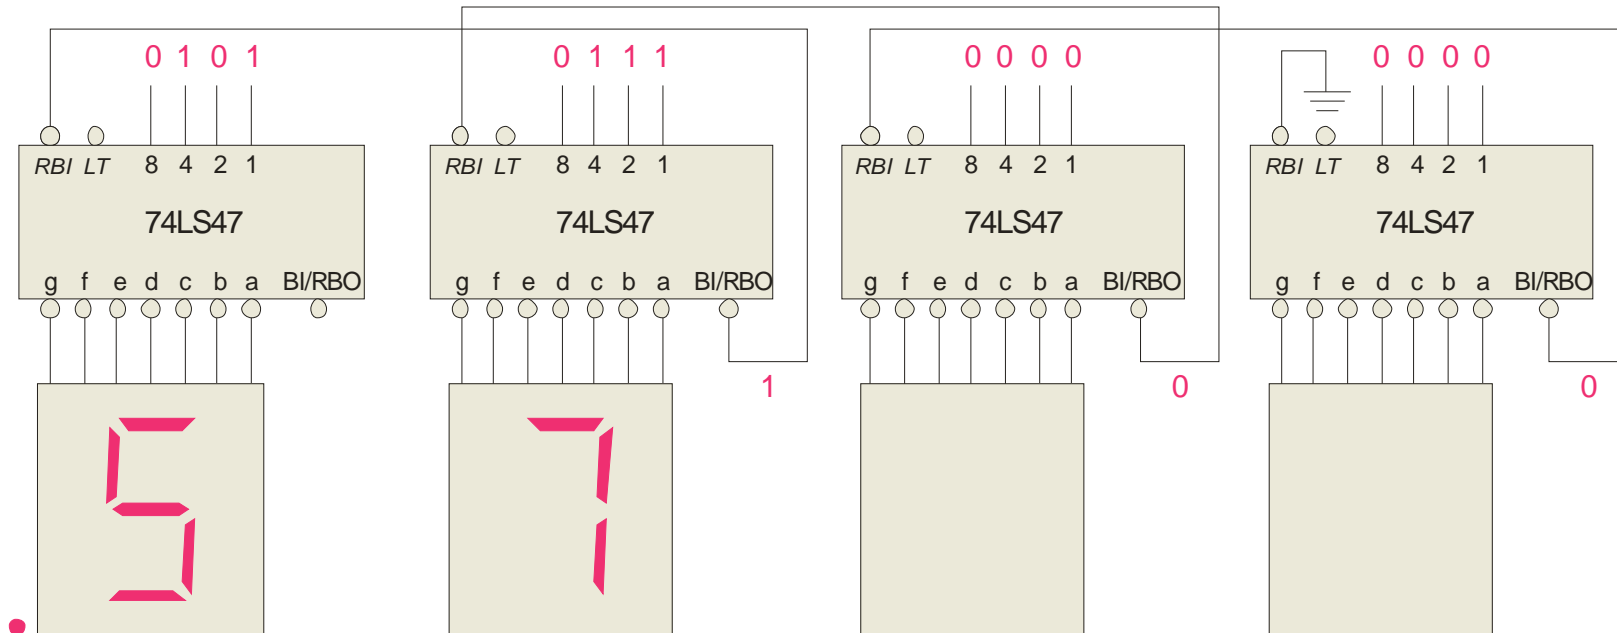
0 1 0 1

RBI LT 8 4 2 1

74LS47

g f e d c b a BI/RBO

0 1 1 1

RBI LT 8 4 2 1

74LS47

g f e d c b a BI/RBO

1

0 0 0 0

RBI LT 8 4 2 1

74LS47

g f e d c b a BI/RBO

0

0 0 0 0

RBI LT 8 4 2 1

74LS47

g f e d c b a BI/RBO

0